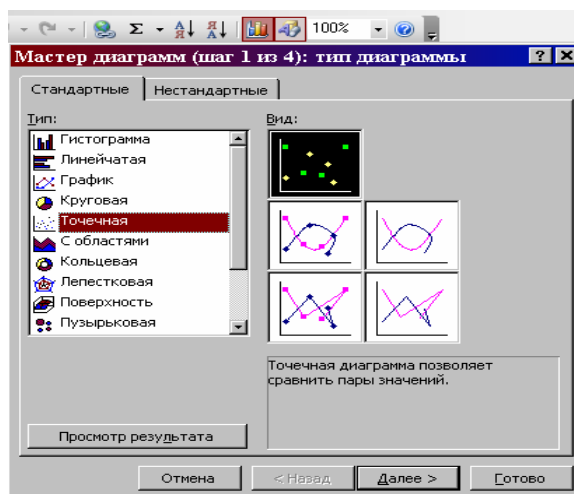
100%

Мастер диаграмм (шаг 1 из 4): тип диаграммы

? X

Стандартные

Нестандартные

Тип:

Гистограмма
Линейчатая
График
Круговая
Точечная
С областями
Кольцевая
Лепестковая
Поверхность
Пузырьковая

Вид:

Точечная диаграмма позволяет сравнить пары значений.

Просмотр результата

Отмена

< Назад

Далее >

Готово